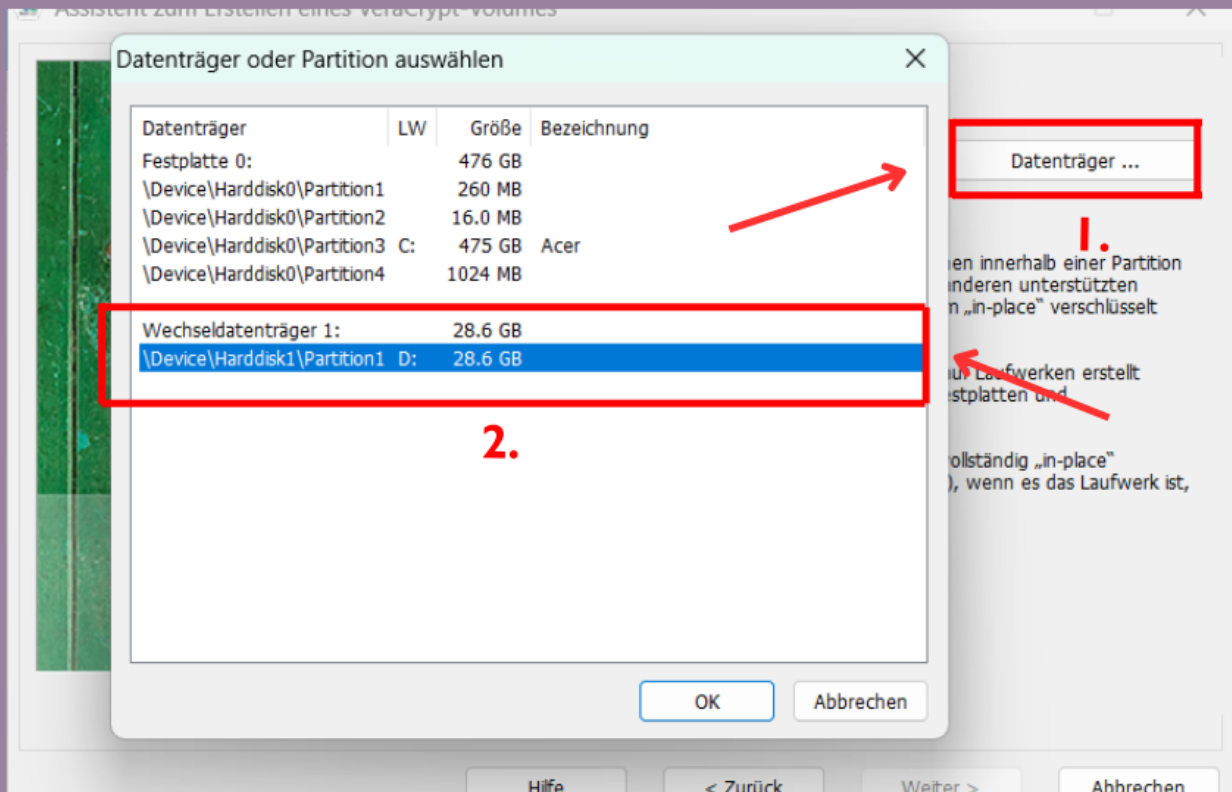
Assistent zum Erstellen eines VeraCrypt-Volumes

Datenträger oder Partition auswählen

| Datenträger | LW | Größe | Bezeichnung |
|---|---|---|---|
| Festplatte 0: | | 476 GB | |
| \Device\Harddisk0\Partition1 | | 260 MB | |
| \Device\Harddisk0\Partition2 | | 16.0 MB | |
| \Device\Harddisk0\Partition3 | C: | 475 GB | Acer |
| \Device\Harddisk0\Partition4 | | 1024 MB | |
| Wechseldatenträger 1: | | 28.6 GB | |
| \Device\Harddisk1\Partition1 | D: | 28.6 GB | |

OK
Abbrechen

Datenträger ...

1.

2.

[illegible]en innerhalb einer Partition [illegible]nderen unterstützten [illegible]n „in-place" verschlüsselt

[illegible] Laufwerken erstellt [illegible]stplatten und

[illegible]ollständig „in-place" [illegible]), wenn es das Laufwerk ist,

Hilfe
< Zurück
Weiter >
Abbrechen